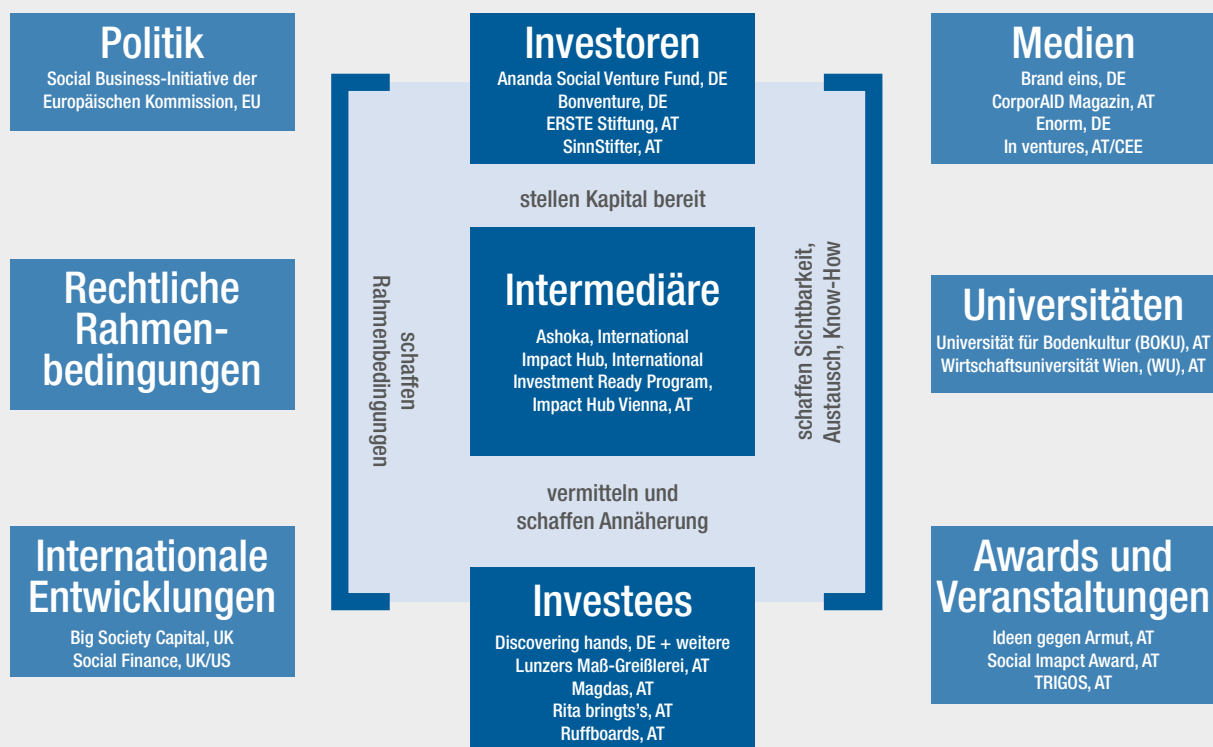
Politik
Social Business-Initiative der Europäischen Kommission, EU

Rechtliche Rahmenbedingungen

Internationale Entwicklungen
Big Society Capital, UK
Social Finance, UK/US

Investoren
Ananda Social Venture Fund, DE
Bonventure, DE
ERSTE Stiftung, AT
SinnStifter, AT

stellen Kapital bereit

schaffen Rahmenbedingungen

Intermediäre
Ashoka, International
Impact Hub, International
Investment Ready Program,
Impact Hub Vienna, AT

schaffen Sichtbarkeit, Austausch, Know-How

vermitteln und schaffen Annäherung

Investees
Discovering hands, DE + weitere
Lunzers Maß-Greißlerei, AT
Magdas, AT
Rita bringts's, AT
Ruffboards, AT

Medien
Brand eins, DE
CorporAID Magazin, AT
Enorm, DE
In ventures, AT/CEE

Universitäten
Universität für Bodenkultur (BOKU), AT
Wirtschaftsuniversität Wien, (WU), AT

Awards und Veranstaltungen
Ideen gegen Armut, AT
Social Imapct Award, AT
TRIGOS, AT